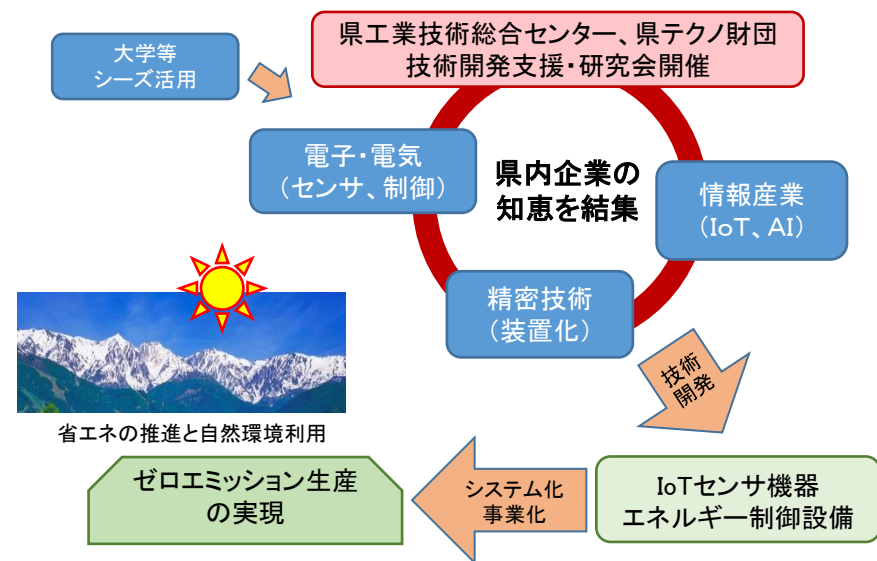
大学等
シーズ活用

県工業技術総合センター、県テクノ財団
技術開発支援・研究会開催

電子・電気
（センサ、制御）

県内企業の
知恵を結集

情報産業
（IoT、AI）

精密技術
（装置化）

技術
開発

省エネの推進と自然環境利用

ゼロエミッション生産
の実現

システム化
事業化

IoTセンサ機器
エネルギー制御設備